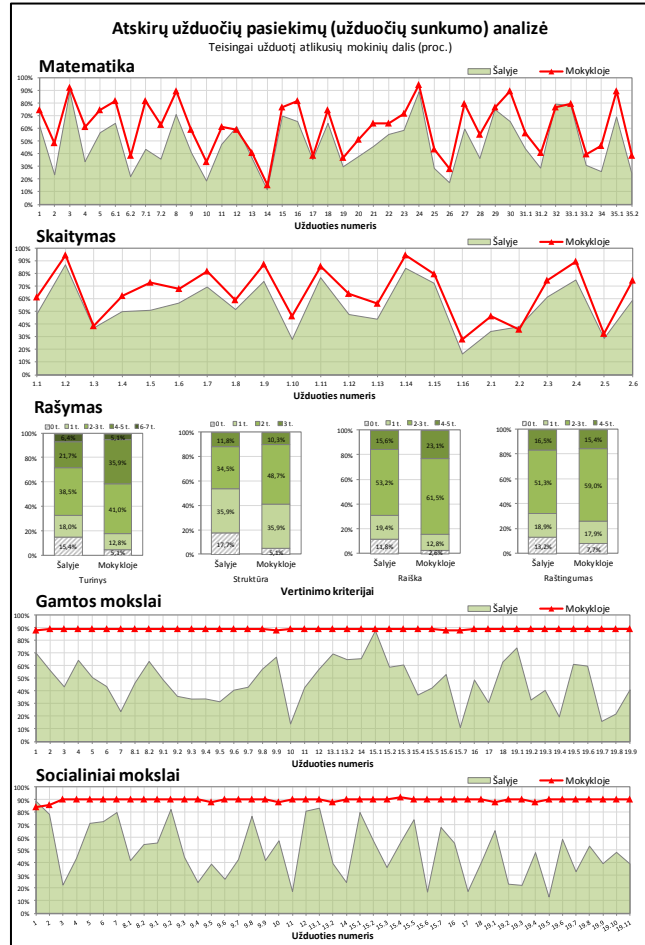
Atskirų užduočių pasiekimų (užduočių sunkumo) analizė
Teisingai užduotį atlikusių mokinių dalis (proc.)

Matematika
Šalyje
Mokykloje
100% 90% 80% 70% 60% 50% 40% 30% 20% 10% 0%
1 2 3 4 5 6.1 6.2 7.1 7.2 8 9 10 11 12 13 14 15 16 17 18 19 20 21 22 23 24 25 26 27 28 29 30 31.1 31.2 32 33.1 33.2 34 35.1 35.2
Užduoties numeris

Skaitymas
Šalyje
Mokykloje
100% 90% 80% 70% 60% 50% 40% 30% 20% 10% 0%
1.1 1.2 1.3 1.4 1.5 1.6 1.7 1.8 1.9 1.10 1.11 1.12 1.13 1.14 1.15 1.16 2.1 2.2 2.3 2.4 2.5 2.6
Užduoties numeris

Rašymas
0 t. 1 t. 2-3 t. 4-5 t. 6-7 t.
100% 80% 60% 40% 20% 0%
6,4% 21,7% 38,5% 18,0% 15,4%
6,1% 35,9% 41,0% 12,8% 5,1%
Šalyje Mokykloje
Turinys

0 t. 1 t. 2 t. 3 t.
11,8% 34,5% 35,9% 17,7%
10,3% 48,7% 35,9% 5,1%
Šalyje Mokykloje
Struktūra

0 t. 1 t. 2-3 t. 4-5 t.
15,6% 53,2% 19,4% 11,8%
23,1% 61,5% 12,8% 2,6%
Šalyje Mokykloje
Raiška

0 t. 1 t. 2-3 t. 4-5 t.
16,5% 51,3% 18,9% 13,2%
15,4% 59,0% 17,9% 7,7%
Šalyje Mokykloje
Raštingumas

Vertinimo kriterijai

Gamtos mokslai
Šalyje
Mokykloje
100% 90% 80% 70% 60% 50% 40% 30% 20% 10% 0%
1 2 3 4 5 6 7 8.1 8.2 9.1 9.2 9.3 9.4 9.5 9.6 9.7 9.8 9.9 10 11 12 13.1 13.2 14 15.1 15.2 15.3 15.4 15.5 15.6 16 17 18 19.1 19.2 19.3 19.4 19.5 19.6 19.7 19.8 19.9
Užduoties numeris

Socialiniai mokslai
Šalyje
Mokykloje
100% 90% 80% 70% 60% 50% 40% 30% 20% 10% 0%
1 2 3 4 5 6 7 8.1 8.2 9.1 9.2 9.3 9.4 9.5 9.6 9.7 9.8 9.9 10 11 12 13.1 13.2 14 15.1 15.2 15.3 15.4 15.5 15.6 15.7 16 17 18 19.1 19.2 19.3 19.4 19.5 19.6 19.7 19.8 19.9 19.10 19.11
Užduoties numeris